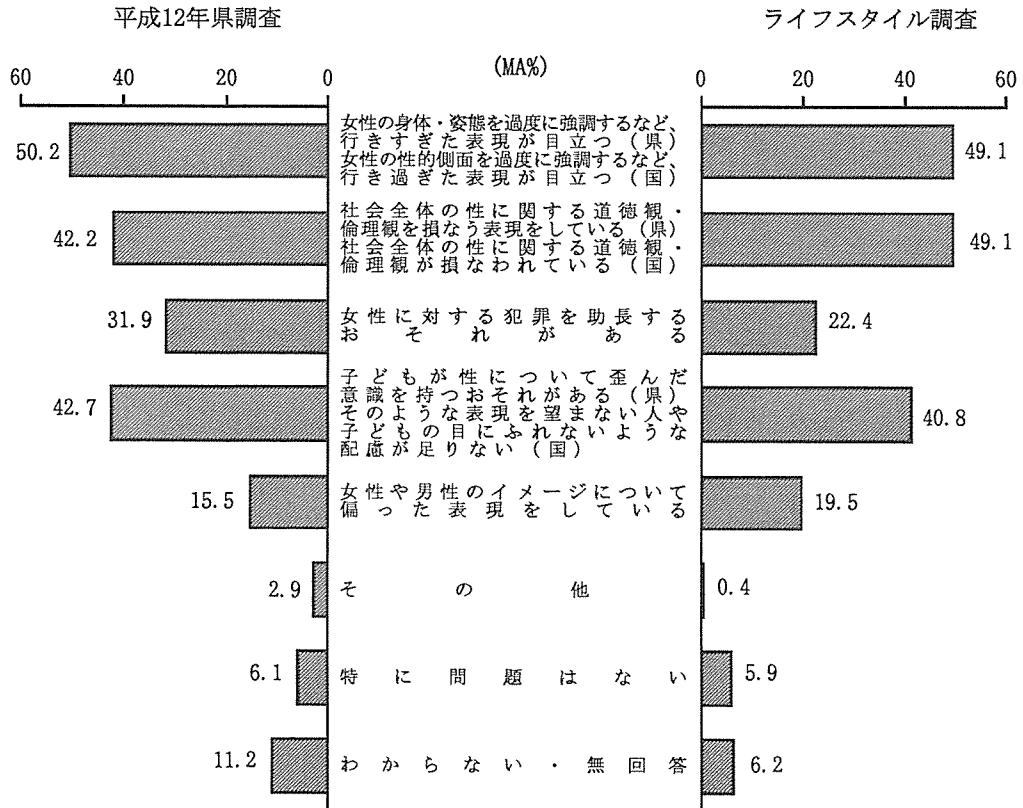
平成12年県調査

ライフスタイル調査

(MA%)

60 40 20 0

0 20 40 60

50.2
女性の身体・姿態を過度に強調するなど、行きすぎた表現が目立つ（県）
女性の性的側面を過度に強調するなど、行き過ぎた表現が目立つ（国）
49.1

42.2
社会全体の性に関する道徳観・倫理観を損なう表現をしている（県）
社会全体の性に関する道徳観・倫理観が損なわれている（国）
49.1

31.9
女性に対する犯罪を助長するおそれがある
22.4

42.7
子どもが性について歪んだ意識を持つおそれがある（県）
そのような表現を望まない人や子どもの目にふれないような配慮が足りない（国）
40.8

15.5
女性や男性のイメージについて偏った表現をしている
19.5

2.9
その他
0.4

6.1
特に問題はない
5.9

11.2
わからない・無回答
6.2